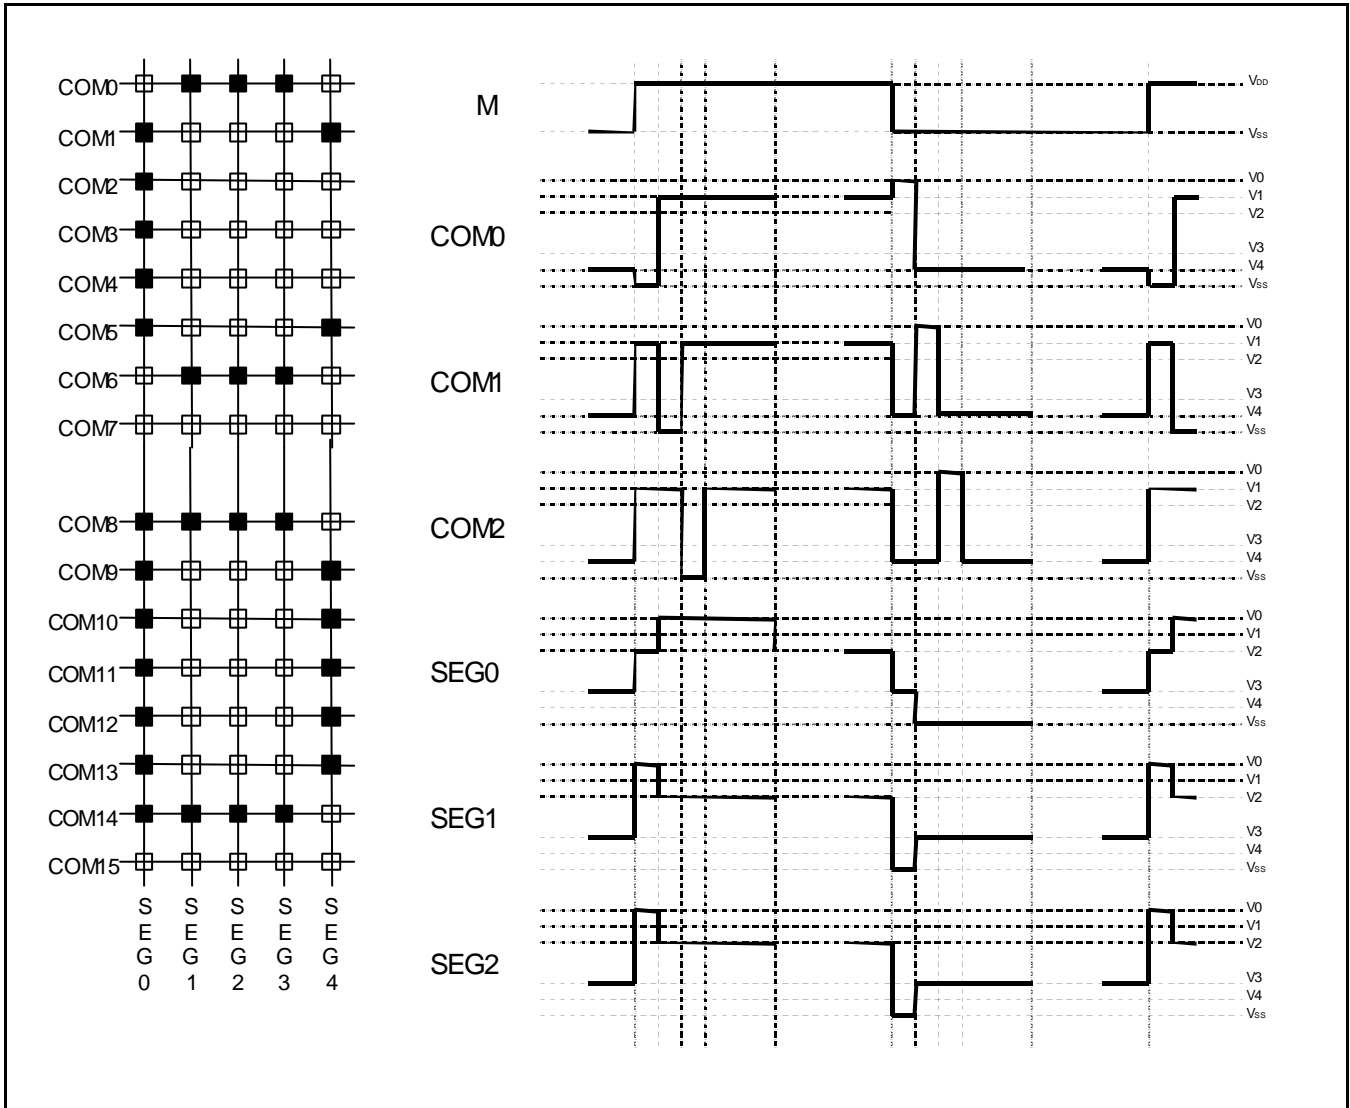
COM0
COM1
COM2
COM3
COM4
COM5
COM6
COM7
COM8
COM9
COM10
COM11
COM12
COM13
COM14
COM15

SEG0 SEG1 SEG2 SEG3 SEG4

M
$V_{DD}$
$V_{SS}$

COM0
V0
V1
V2
V3
V4
$V_{SS}$

COM1
V0
V1
V2
V3
V4
$V_{SS}$

COM2
V0
V1
V2
V3
V4
$V_{SS}$

SEG0
V0
V1
V2
V3
V4
$V_{SS}$

SEG1
V0
V1
V2
V3
V4
$V_{SS}$

SEG2
V0
V1
V2
V3
V4
$V_{SS}$